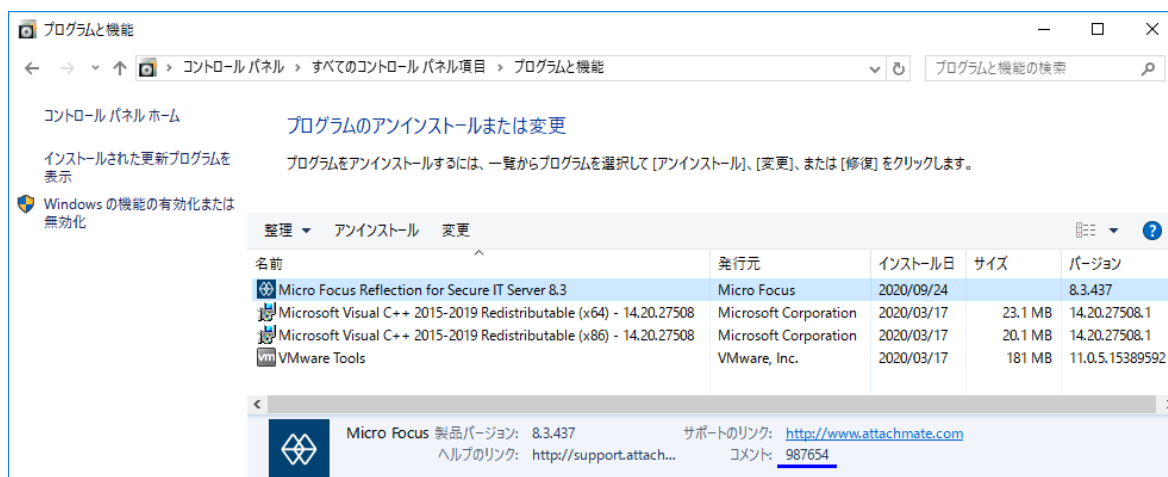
プログラムと機能

コントロール パネル > すべてのコントロール パネル項目 > プログラムと機能

プログラムと機能の検索

コントロール パネル ホーム

インストールされた更新プログラムを表示

Windows の機能の有効化または無効化

プログラムのアンインストールまたは変更

プログラムをアンインストールするには、一覧からプログラムを選択して [アンインストール]、[変更]、または [修復] をクリックします。

整理 ▼ アンインストール 変更

| 名前 | 発行元 | インストール日 | サイズ | バージョン |
|---|---|---|---|---|
| Micro Focus Reflection for Secure IT Server 8.3 | Micro Focus | 2020/09/24 | | 8.3.437 |
| Microsoft Visual C++ 2015-2019 Redistributable (x64) - 14.20.27508 | Microsoft Corporation | 2020/03/17 | 23.1 MB | 14.20.27508.1 |
| Microsoft Visual C++ 2015-2019 Redistributable (x86) - 14.20.27508 | Microsoft Corporation | 2020/03/17 | 20.1 MB | 14.20.27508.1 |
| VMware Tools | VMware, Inc. | 2020/03/17 | 181 MB | 11.0.5.15389592 |

Micro Focus 製品バージョン: 8.3.437 サポートのリンク: http://www.attachmate.com
ヘルプのリンク: http://support.attach... コメント: 987654